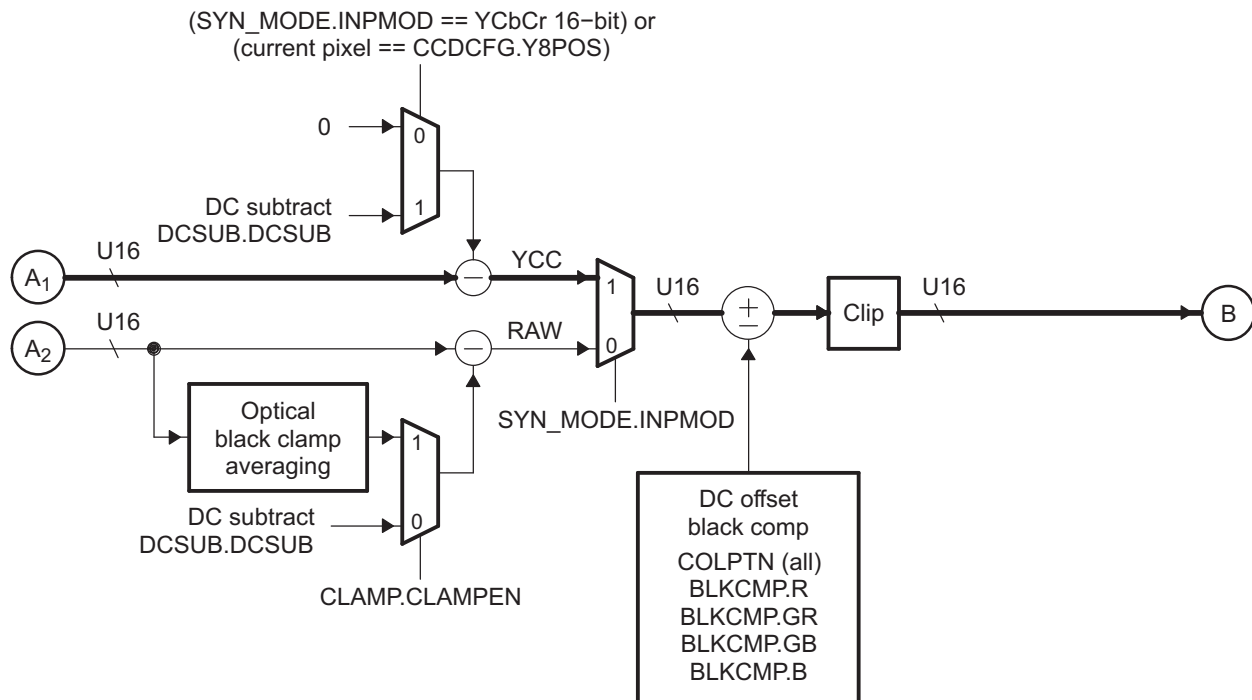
(SYN_MODE.INPMOD == YCbCr 16−bit) or
(current pixel == CCDCFG.Y8POS)

0

0

DC subtract
DCSUB.DCSUB

1

$A_1$

U16

YCC

1

U16

$\pm$

Clip

U16

B

$A_2$

U16

RAW

0

SYN_MODE.INPMOD

Optical
black clamp
averaging

1

DC subtract
DCSUB.DCSUB

0

CLAMP.CLAMPEN

DC offset
black comp
COLPTN (all)
BLKCMP.R
BLKCMP.GR
BLKCMP.GB
BLKCMP.B